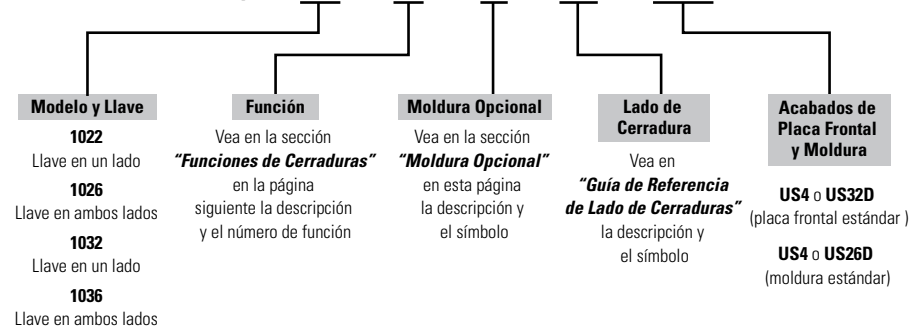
**Modelo y Llave**

**1022**
Llave en un lado

**1026**
Llave en ambos lados

**1032**
Llave en un lado

**1036**
Llave en ambos lados

**Función**

Vea en la sección ***"Funciones de Cerraduras"*** en la página siguiente la descripción y el número de función

**Moldura Opcional**

Vea en la sección ***"Moldura Opcional"*** en esta página la descripción y el símbolo

**Lado de Cerradura**

Vea en ***"Guía de Referencia de Lado de Cerraduras"*** la descripción y el símbolo

**Acabados de Placa Frontal y Moldura**

**US4** o **US32D** (placa frontal estándar )

**US4** o **US26D** (moldura estándar)